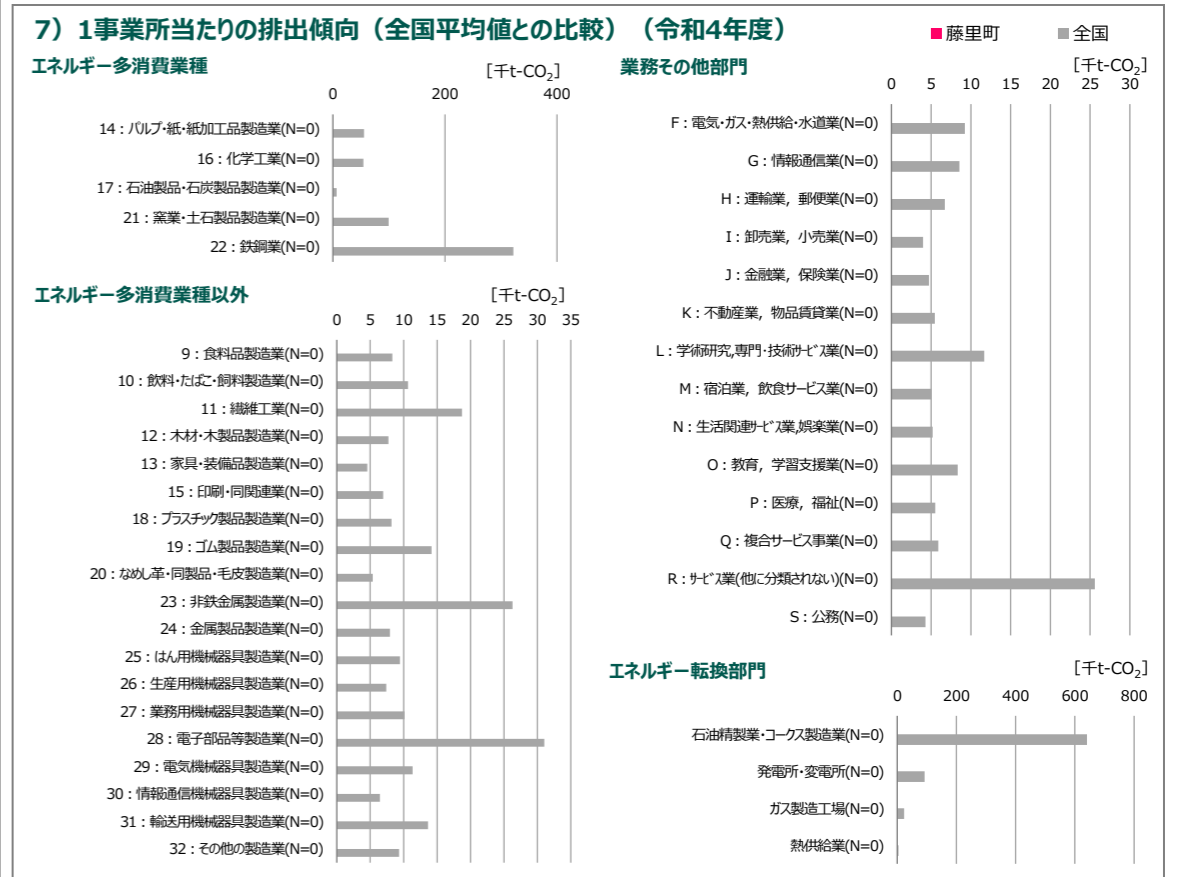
7）1事業所当たりの排出傾向（全国平均値との比較）（令和4年度）

藤里町　全国

エネルギー多消費業種

[千t-$CO_2$]

0　200　400

14：パルプ・紙・紙加工品製造業(N=0)
16：化学工業(N=0)
17：石油製品・石炭製品製造業(N=0)
21：窯業・土石製品製造業(N=0)
22：鉄鋼業(N=0)

エネルギー多消費業種以外

[千t-$CO_2$]

0　5　10　15　20　25　30　35

9：食料品製造業(N=0)
10：飲料・たばこ・飼料製造業(N=0)
11：繊維工業(N=0)
12：木材・木製品製造業(N=0)
13：家具・装備品製造業(N=0)
15：印刷・同関連業(N=0)
18：プラスチック製品製造業(N=0)
19：ゴム製品製造業(N=0)
20：なめし革・同製品・毛皮製造業(N=0)
23：非鉄金属製造業(N=0)
24：金属製品製造業(N=0)
25：はん用機械器具製造業(N=0)
26：生産用機械器具製造業(N=0)
27：業務用機械器具製造業(N=0)
28：電子部品等製造業(N=0)
29：電気機械器具製造業(N=0)
30：情報通信機械器具製造業(N=0)
31：輸送用機械器具製造業(N=0)
32：その他の製造業(N=0)

業務その他部門

[千t-$CO_2$]

0　5　10　15　20　25　30

F：電気・ガス・熱供給・水道業(N=0)
G：情報通信業(N=0)
H：運輸業，郵便業(N=0)
I：卸売業，小売業(N=0)
J：金融業，保険業(N=0)
K：不動産業，物品賃貸業(N=0)
L：学術研究,専門・技術サービス業(N=0)
M：宿泊業，飲食サービス業(N=0)
N：生活関連サービス業,娯楽業(N=0)
O：教育，学習支援業(N=0)
P：医療，福祉(N=0)
Q：複合サービス事業(N=0)
R：サービス業(他に分類されない)(N=0)
S：公務(N=0)

エネルギー転換部門

[千t-$CO_2$]

0　200　400　600　800

石油精製業・コークス製造業(N=0)
発電所・変電所(N=0)
ガス製造工場(N=0)
熱供給業(N=0)